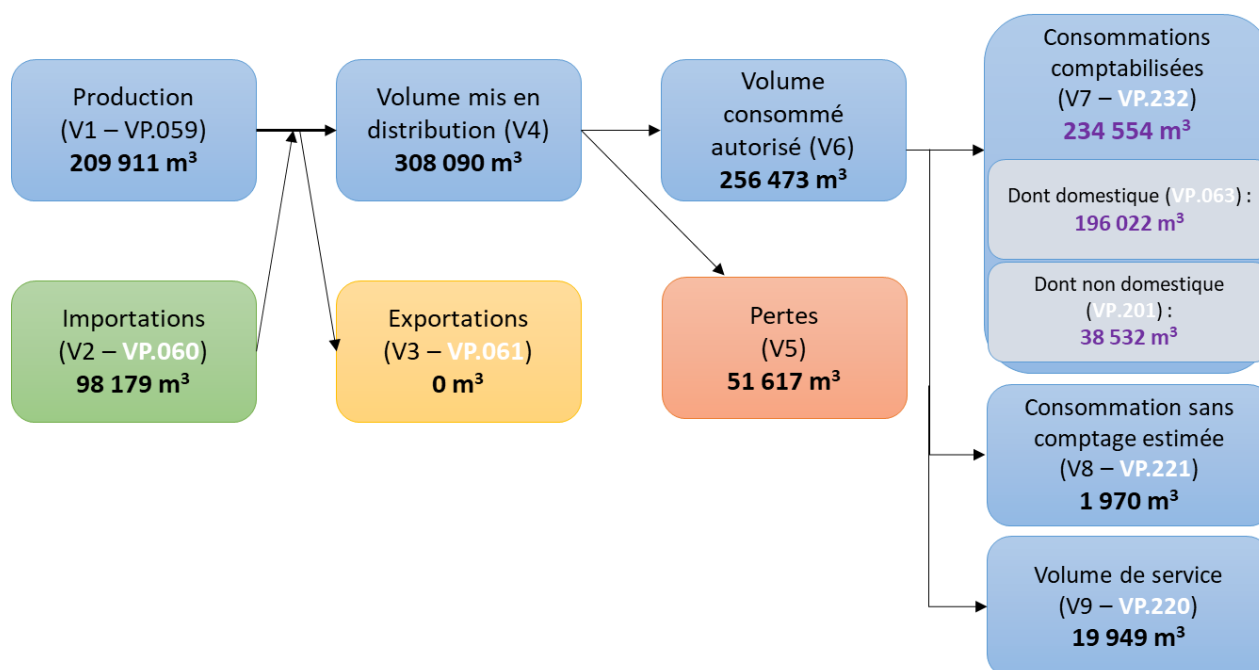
Production
(V1 – VP.059)
**209 911 m³**

Importations
(V2 – VP.060)
**98 179 m³**

Volume mis en distribution (V4)
**308 090 m³**

Exportations
(V3 – VP.061)
**0 m³**

Volume consommé autorisé (V6)
**256 473 m³**

Pertes
(V5)
**51 617 m³**

Consommations comptabilisées
(V7 – VP.232)
**234 554 m³**

Dont domestique (VP.063) :
**196 022 m³**

Dont non domestique (VP.201) :
**38 532 m³**

Consommation sans comptage estimée
(V8 – VP.221)
**1 970 m³**

Volume de service
(V9 – VP.220)
**19 949 m³**